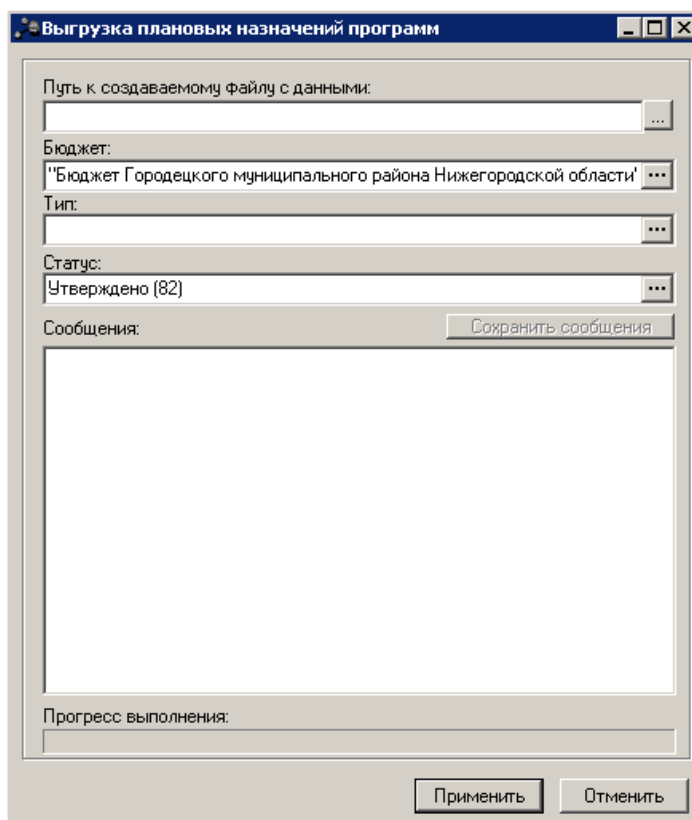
Выгрузка плановых назначений программ

Путь к создаваемому файлу с данными:

...

Бюджет:

"Бюджет Городецкого муниципального района Нижегородской области'

...

Тип:

...

Статус:

Утверждено (82)

...

Сообщения:

Сохранить сообщения

Прогресс выполнения:

Применить

Отменить